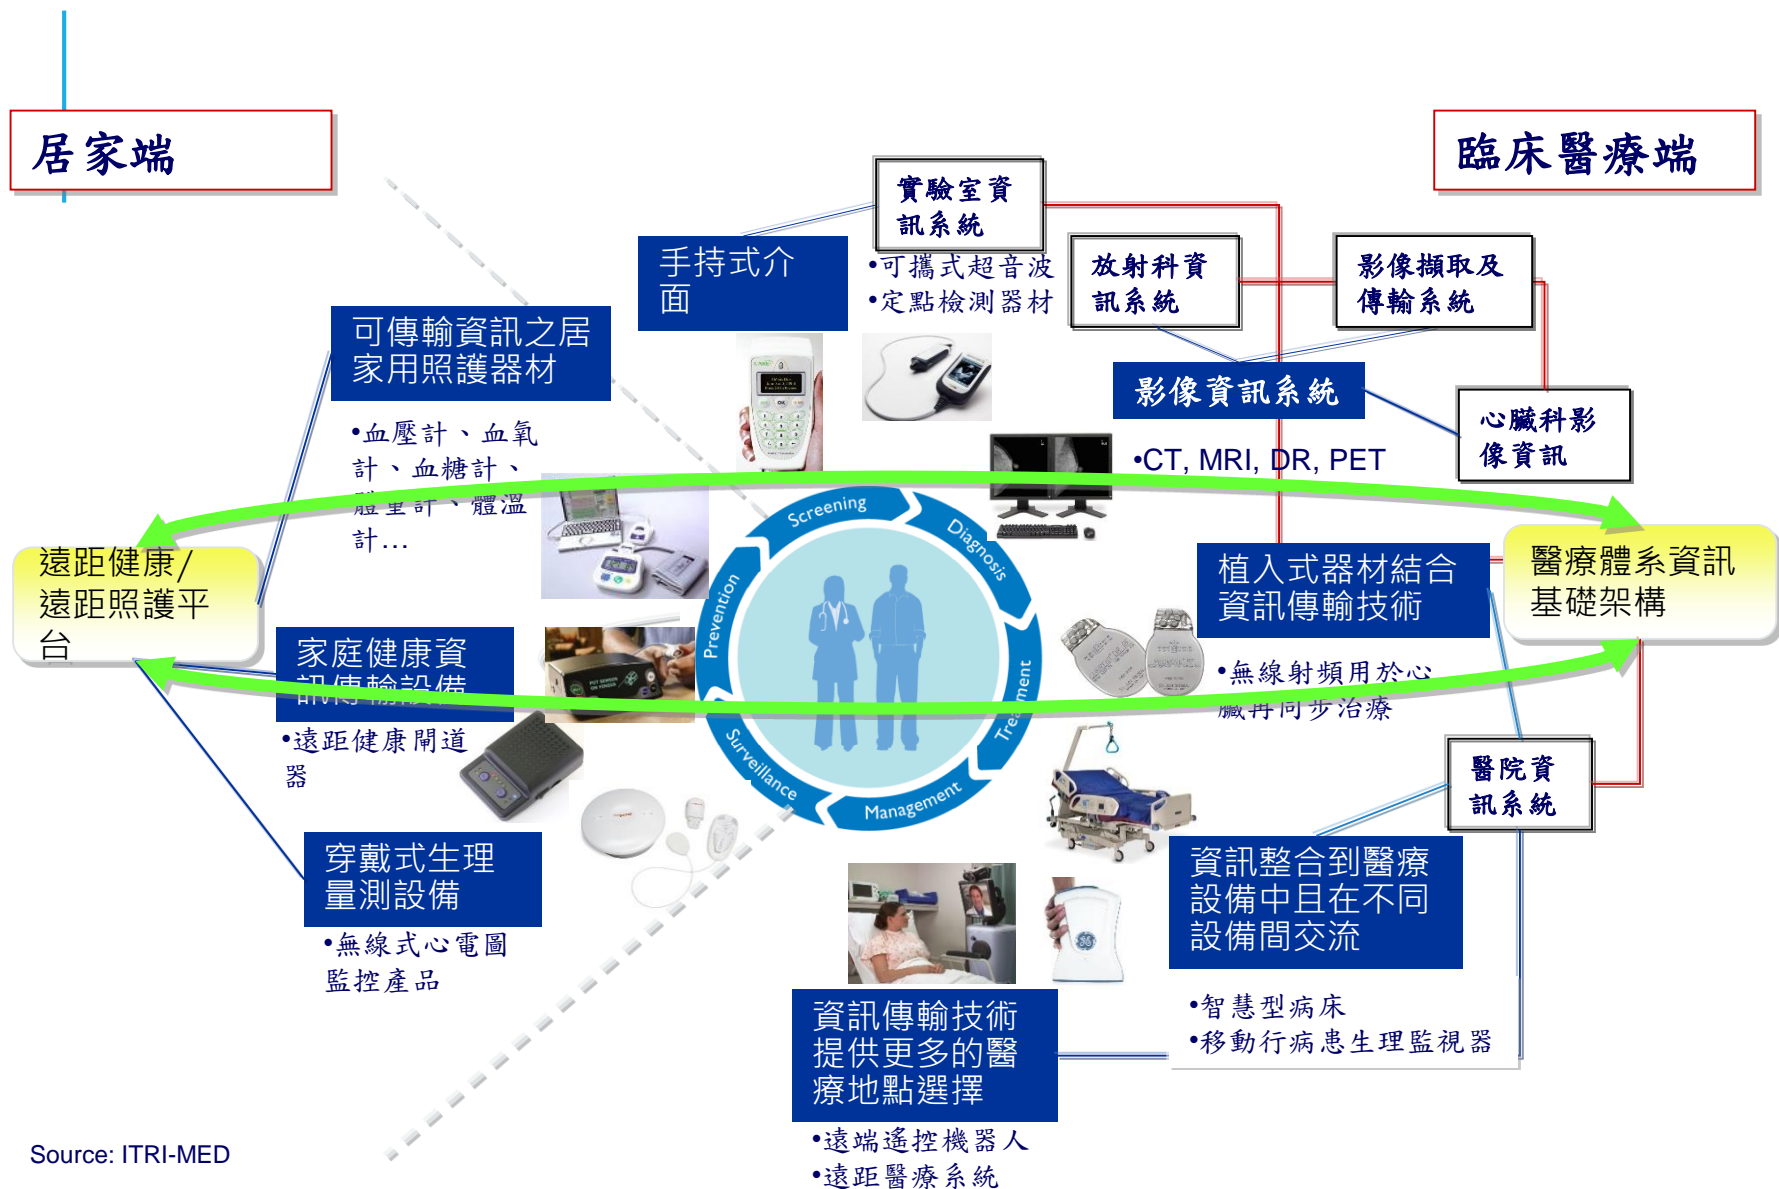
居家端

臨床醫療端

實驗室資訊系統

手持式介面

•可攜式超音波
•定點檢測器材

放射科資訊系統

影像擷取及傳輸系統

可傳輸資訊之居家用照護器材

影像資訊系統

心臟科影像資訊

•血壓計、血氧計、血糖計、體重計、體溫計…

•CT, MRI, DR, PET

Screening

Diagnosis

Prevention

Treatment

Surveillance

Management

遠距健康/遠距照護平台

醫療體系資訊基礎架構

植入式器材結合資訊傳輸技術

•無線射頻用於心臟再同步治療

家庭健康資訊傳輸設備

•遠距健康閘道器

醫院資訊系統

穿戴式生理量測設備

資訊整合到醫療設備中且在不同設備間交流

•無線式心電圖監控產品

•智慧型病床
•移動行病患生理監視器

資訊傳輸技術提供更多的醫療地點選擇

•遠端遙控機器人
•遠距醫療系統

Source: ITRI-MED